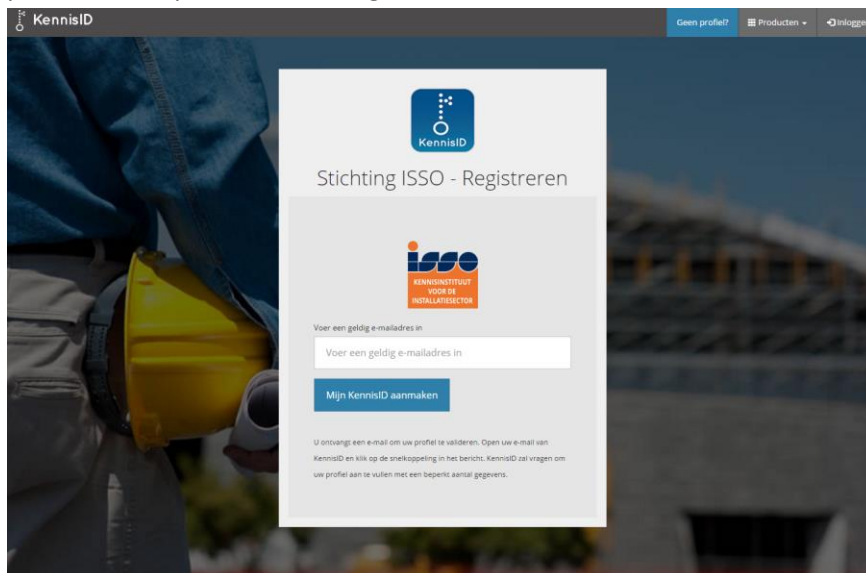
KennisID

Geen profiel? Producten Inloggen

KennisID

Stichting ISSO - Registreren

isso
KENNISINSTITUUT VOOR DE INSTALLATIESECTOR

Voer een geldig e-mailadres in

Voer een geldig e-mailadres in

Mijn KennisID aanmaken

U ontvangt een e-mail om uw profiel te valideren. Open uw e-mail van KennisID en klik op de snelkoppeling in het bericht. KennisID zal vragen om uw profiel aan te vullen met een beperkt aantal gegevens.